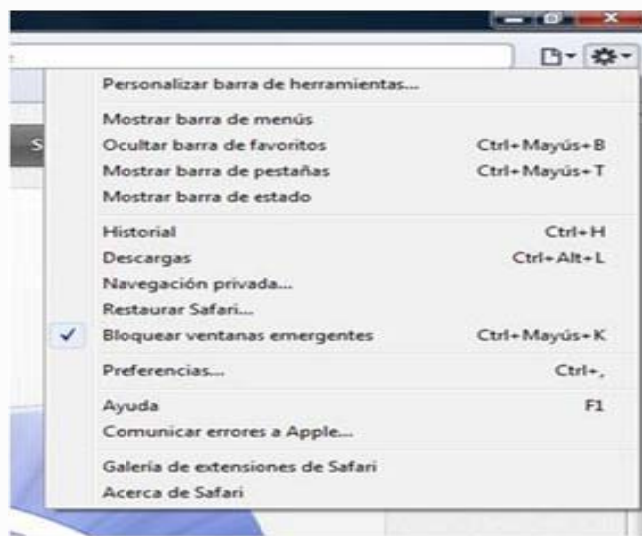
Personalizar barra de herramientas...

Mostrar barra de menús
Ocultar barra de favoritos Ctrl+Mayús+B
Mostrar barra de pestañas Ctrl+Mayús+T
Mostrar barra de estado

Historial Ctrl+H
Descargas Ctrl+Alt+L
Navegación privada...
Restaurar Safari...
✓ Bloquear ventanas emergentes Ctrl+Mayús+K

Preferencias... Ctrl+,

Ayuda F1
Comunicar errores a Apple...

Galería de extensiones de Safari
Acerca de Safari